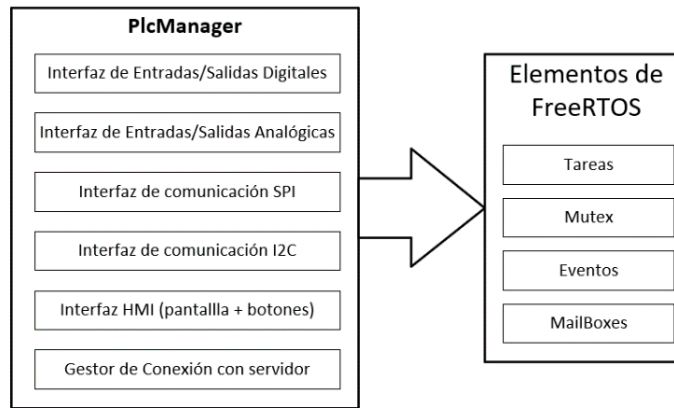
PlcManager

Interfaz de Entradas/Salidas Digitales

Interfaz de Entradas/Salidas Analógicas

Interfaz de comunicación SPI

Interfaz de comunicación I2C

Interfaz HMI (pantallla + botones)

Gestor de Conexión con servidor

Elementos de FreeRTOS

Tareas

Mutex

Eventos

MailBoxes